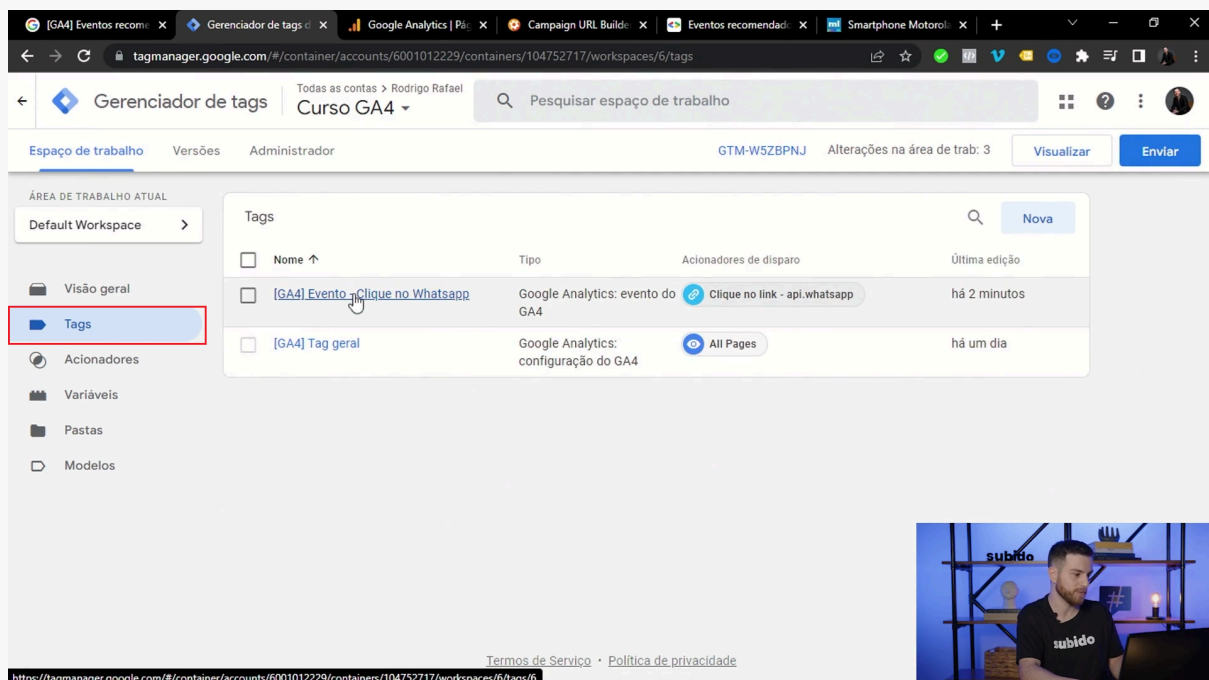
[GA4] Eventos recome ×
Gerenciador de tags d ×
Google Analytics | Pág ×
Campaign URL Builde ×
Eventos recomendado ×
Smartphone Motorol ×
+

tagmanager.google.com/#/container/accounts/6001012229/containers/104752717/workspaces/6/tags

Gerenciador de tags
Todas as contas > Rodrigo Rafael
Curso GA4
Pesquisar espaço de trabalho

Espaço de trabalho
Versões
Administrador
GTM-W5ZBPNJ
Alterações na área de trab: 3
Visualizar
Enviar

ÁREA DE TRABALHO ATUAL
Default Workspace

Visão geral
Tags
Acionadores
Variáveis
Pastas
Modelos

Tags
Nova

| Nome ↑ | Tipo | Acionadores de disparo | Última edição |
|---|---|---|---|
| [GA4] Evento - Clique no Whatsapp | Google Analytics: evento do GA4 | Clique no link - api.whatsapp | há 2 minutos |
| [GA4] Tag geral | Google Analytics: configuração do GA4 | All Pages | há um dia |

subido
subido

Termos de Serviço · Política de privacidade

https://tagmanager.google.com/#/container/accounts/6001012229/containers/104752717/workspaces/6/tags/6